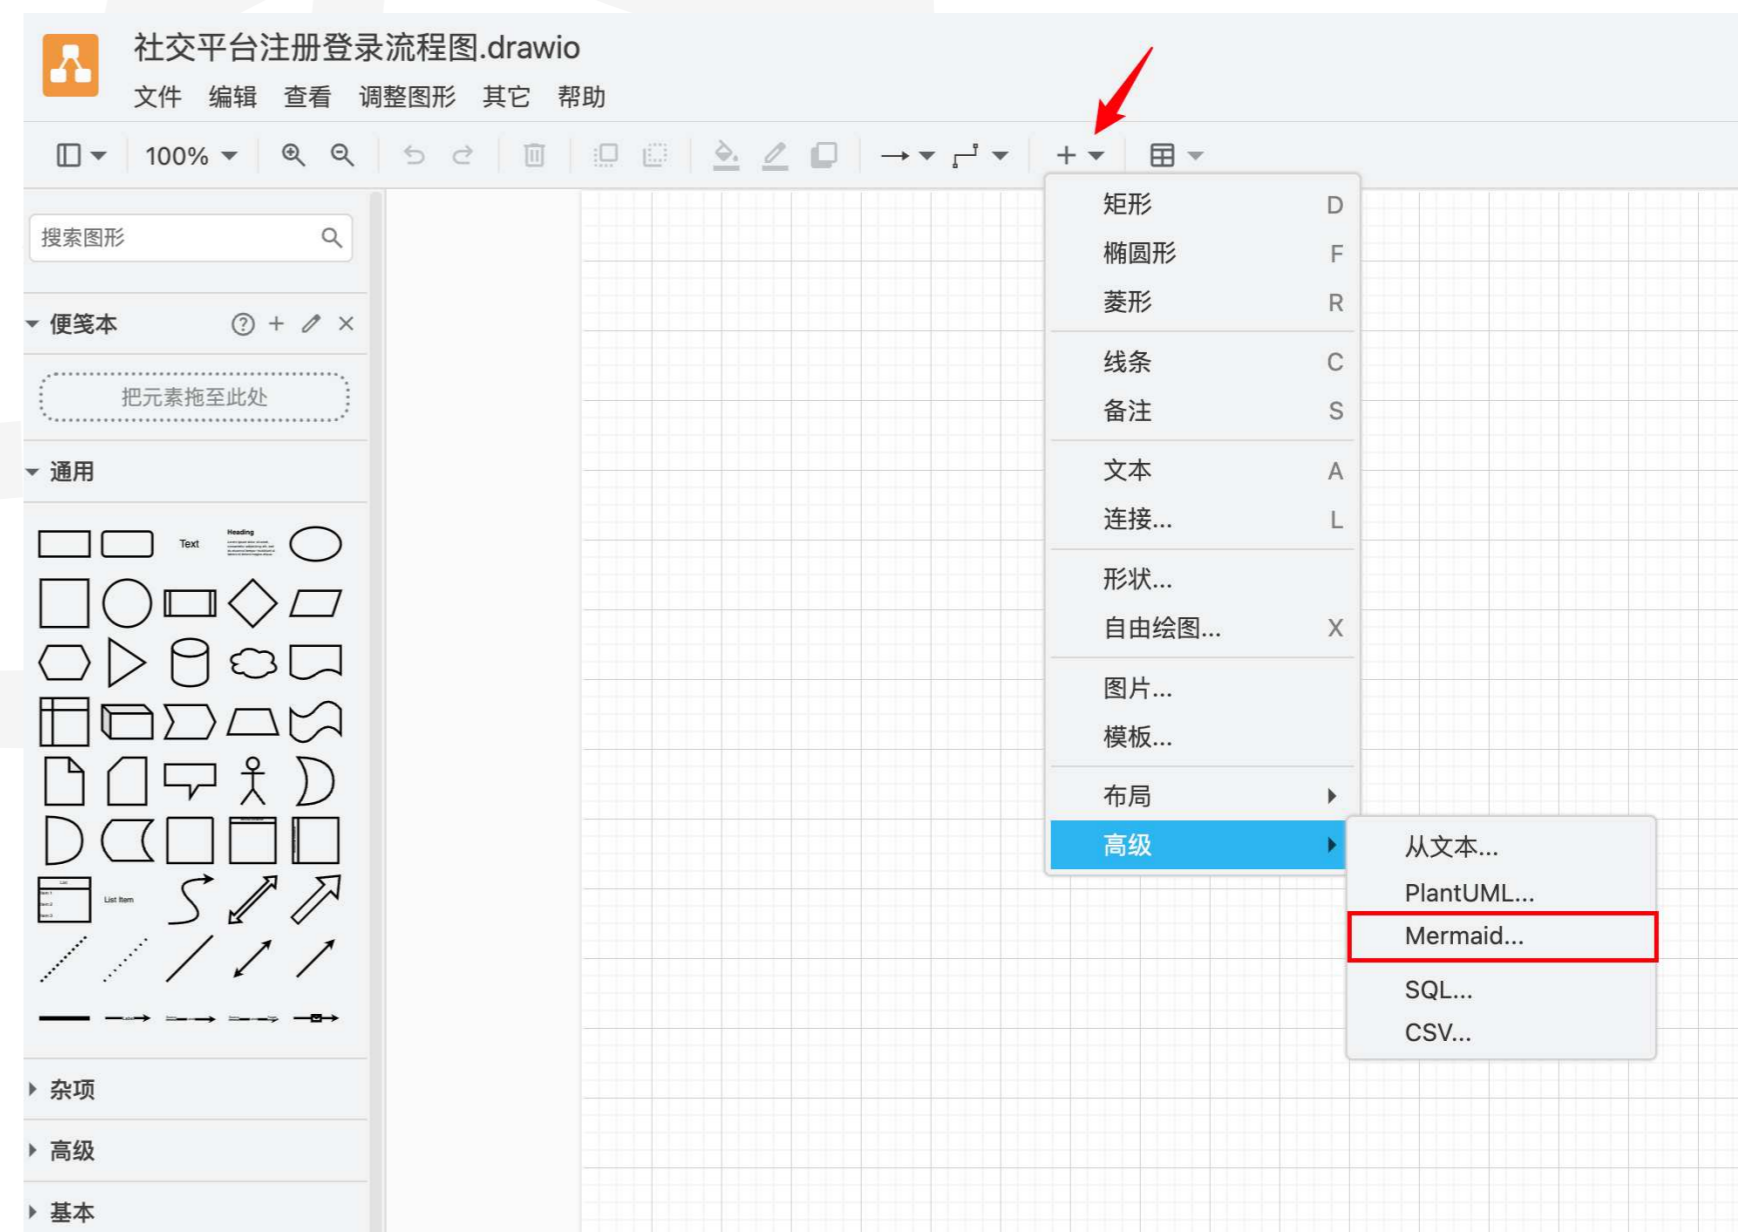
社交平台注册登录流程图.drawio

文件 编辑 查看 调整图形 其它 帮助

100%

搜索图形

便笺本

把元素拖至此处

通用

Text

Heading

List Item

杂项

高级

基本

矩形 D
椭圆形 F
菱形 R
线条 C
备注 S
文本 A
连接... L
形状...
自由绘图... X
图片...
模板...
布局
高级

从文本...
PlantUML...
Mermaid...
SQL...
CSV...